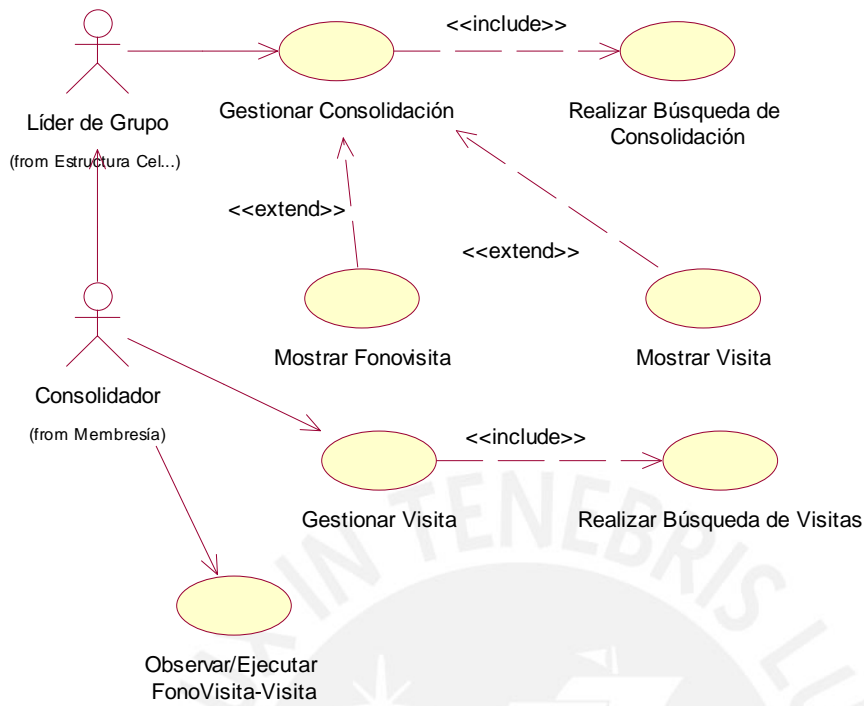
<<include>>

Líder de Grupo

(from Estructura Cel...)

Gestionar Consolidación

Realizar Búsqueda de Consolidación

<<extend>>

<<extend>>

Mostrar Fonovisita

Mostrar Visita

Consolidador

(from Membresía)

<<include>>

Gestionar Visita

Realizar Búsqueda de Visitas

Observar/Ejecutar FonoVisita-Visita

TENEBRIS